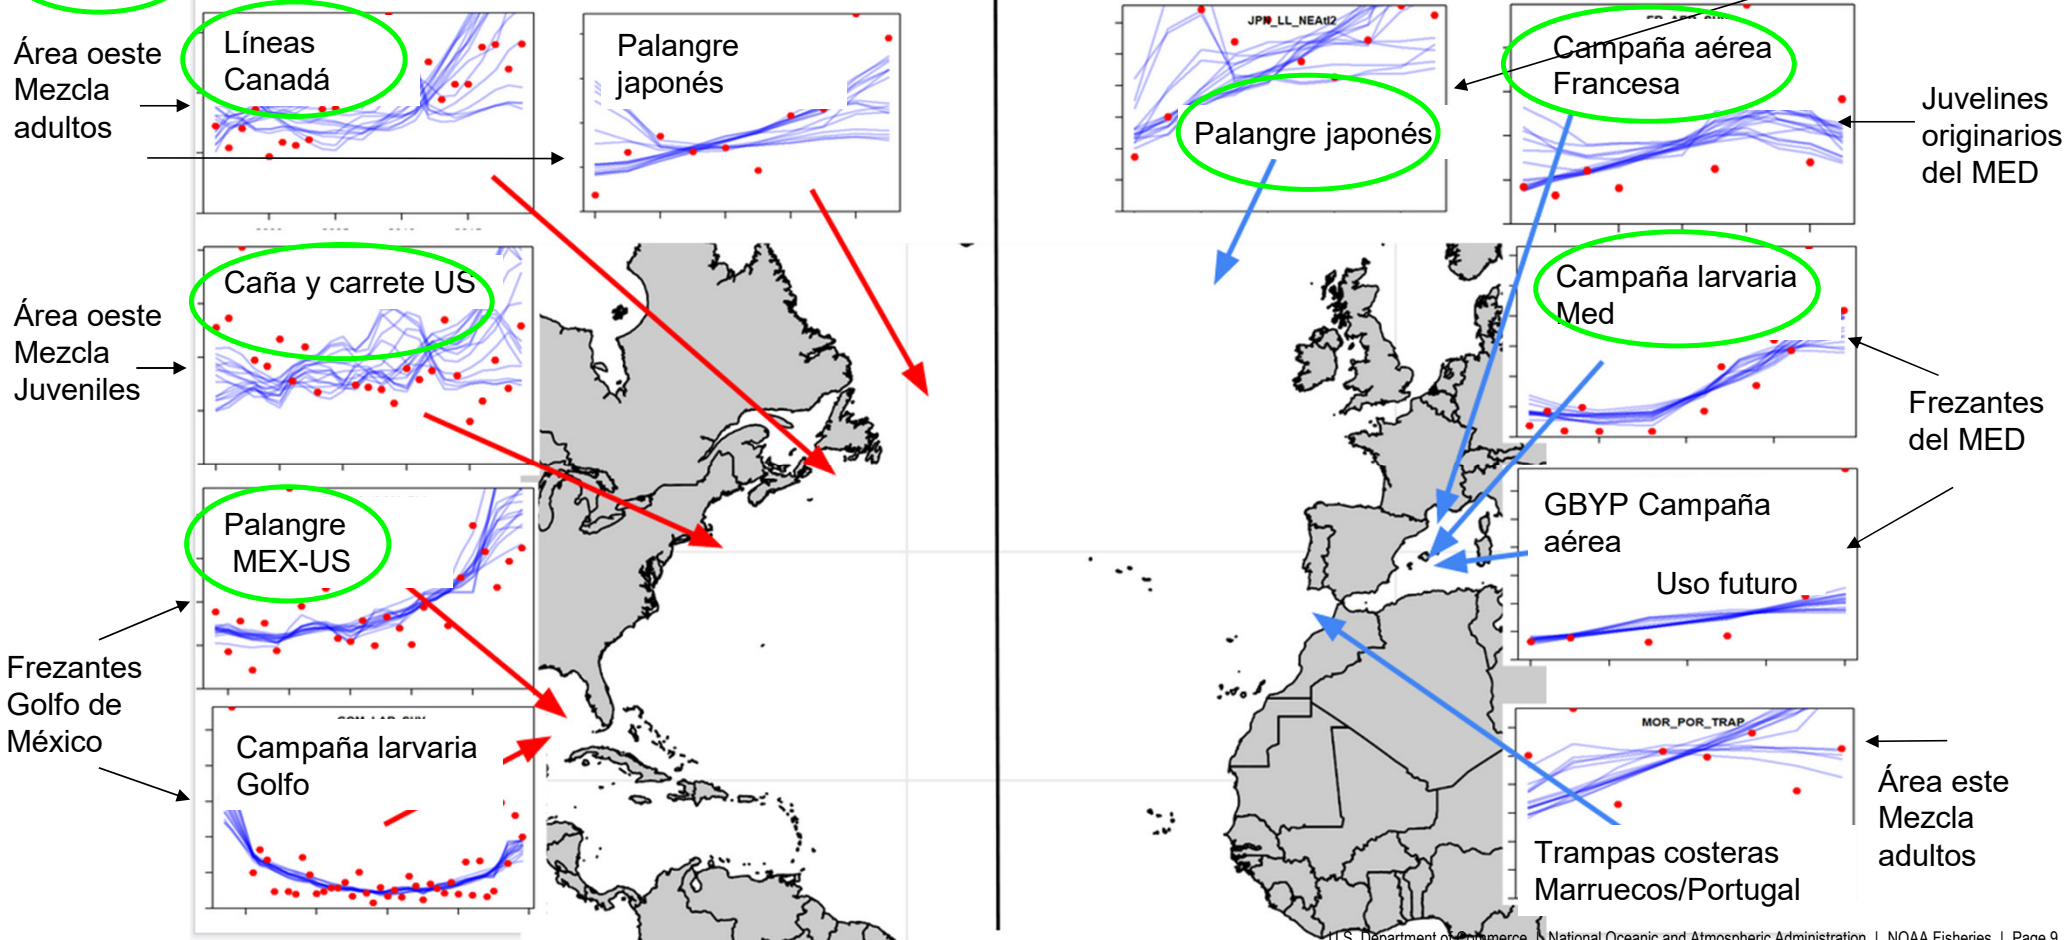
Área oeste
Mezcla
adultos

Líneas
Canadá

Palangre
japonés

Área oeste
Mezcla
Juveniles

Caña y carrete US

Palangre
MEX-US

Frezantes
Golfo de
México

Campaña larvaria
Golfo

JPN_LL_NEAtl2

Palangre japonés

Campaña aérea
Francesa

Juvelines
originarios
del MED

Campaña larvaria
Med

Frezantes
del MED

GBYP Campaña
aérea
Uso futuro

MOR_POR_TRAP

Área este
Mezcla
adultos

Trampas costeras
Marruecos/Portugal

U.S. Department of Commerce | National Oceanic and Atmospheric Administration | NOAA Fisheries | Page 9